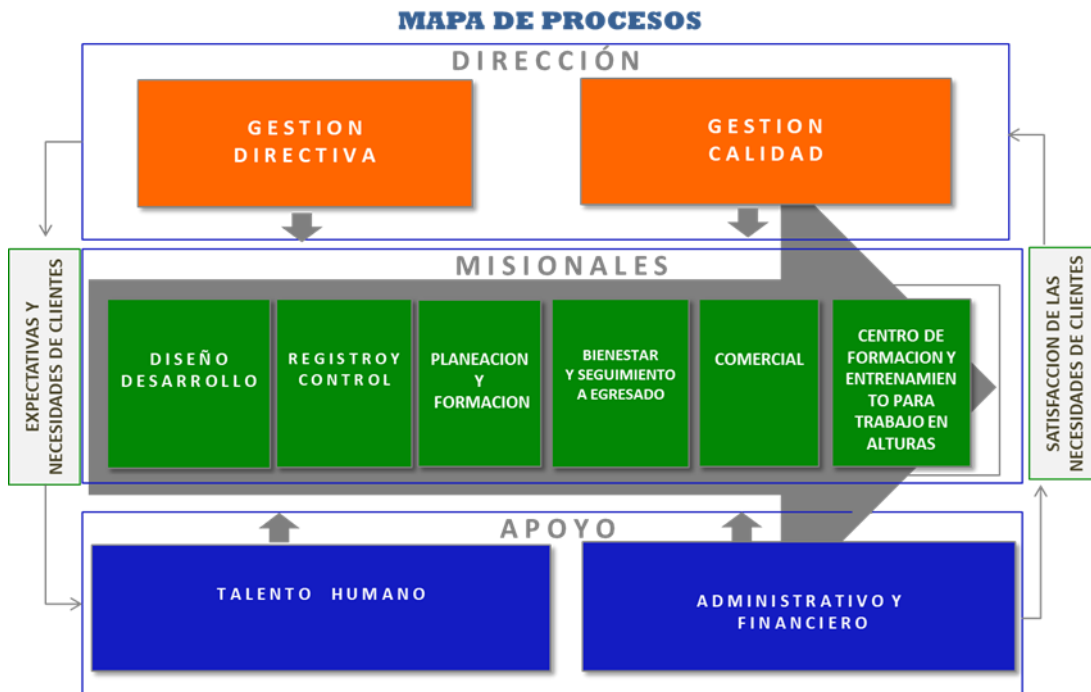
MAPA DE PROCESOS

DIRECCIÓN

GESTION DIRECTIVA

GESTION CALIDAD

EXPECTATIVAS Y NECESIDADES DE CLIENTES

MISIONALES

DISEÑO DESARROLLO

REGISTRO Y CONTROL

PLANEACION Y FORMACION

BIENESTAR Y SEGUIMIENTO A EGRESADO

COMERCIAL

CENTRO DE FORMACION Y ENTRENAMIENTO PARA TRABAJO EN ALTURAS

SATISFACCION DE LAS NECESIDADES DE CLIENTES

APOYO

TALENTO HUMANO

ADMINISTRATIVO Y FINANCIERO